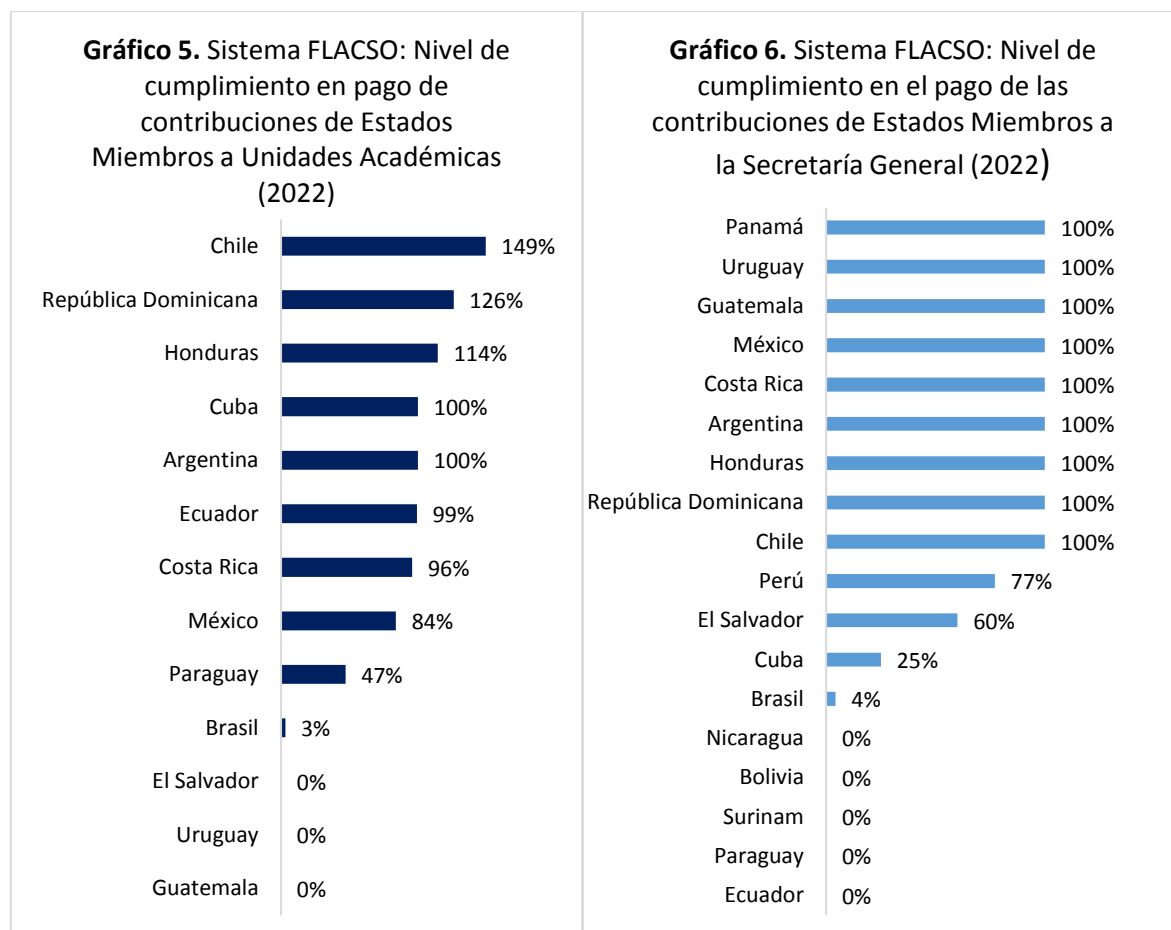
**Gráfico 5.** Sistema FLACSO: Nivel de cumplimiento en pago de contribuciones de Estados Miembros a Unidades Académicas (2022)

Chile 149%
República Dominicana 126%
Honduras 114%
Cuba 100%
Argentina 100%
Ecuador 99%
Costa Rica 96%
México 84%
Paraguay 47%
Brasil 3%
El Salvador 0%
Uruguay 0%
Guatemala 0%

**Gráfico 6.** Sistema FLACSO: Nivel de cumplimiento en el pago de las contribuciones de Estados Miembros a la Secretaría General (2022)

Panamá 100%
Uruguay 100%
Guatemala 100%
México 100%
Costa Rica 100%
Argentina 100%
Honduras 100%
República Dominicana 100%
Chile 100%
Perú 77%
El Salvador 60%
Cuba 25%
Brasil 4%
Nicaragua 0%
Bolivia 0%
Surinam 0%
Paraguay 0%
Ecuador 0%